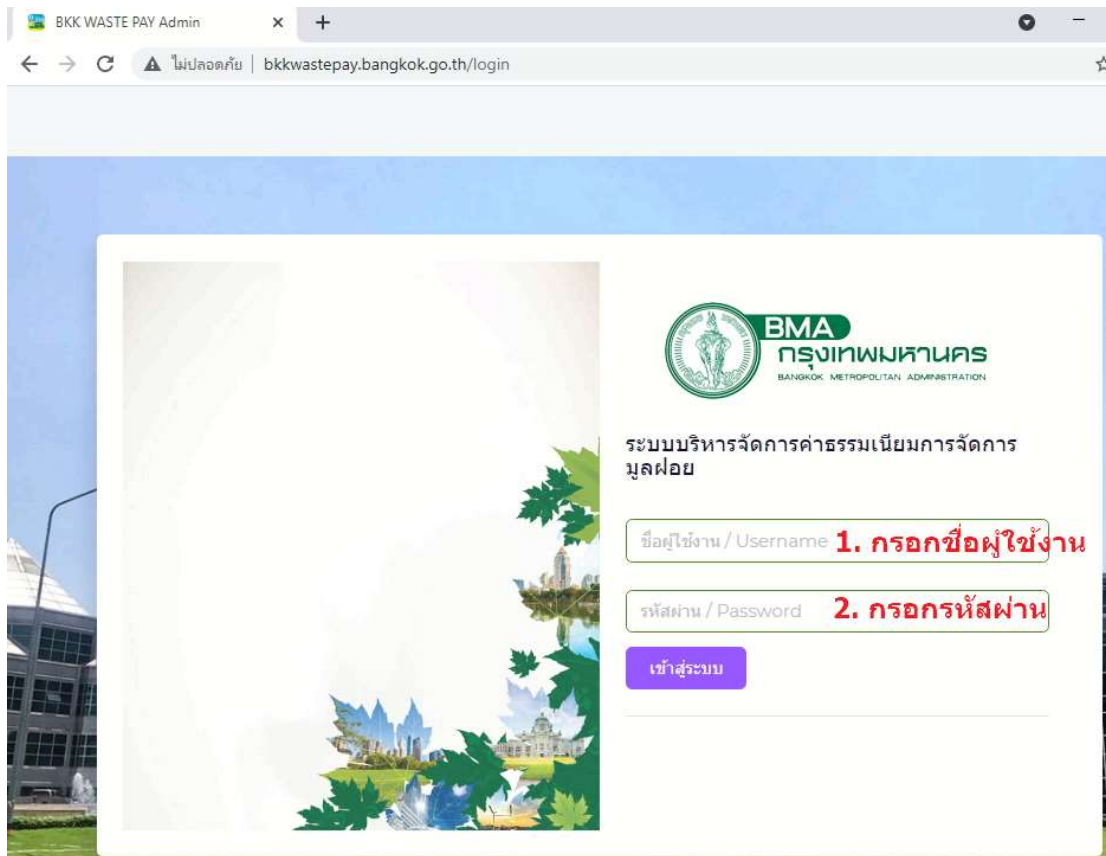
BKK WASTE PAY Admin

ไม่ปลอดภัย | bkkwastepay.bangkok.go.th/login

BMA
กรุงเทพมหานคร
BANGKOK METROPOLITAN ADMINISTRATION

ระบบบริหารจัดการค่าธรรมเนียมการจัดการมูลฝอย

ชื่อผู้ใช้งาน / Username 1. กรอกชื่อผู้ใช้งาน

รหัสผ่าน / Password 2. กรอกรหัสผ่าน

เข้าสู่ระบบ